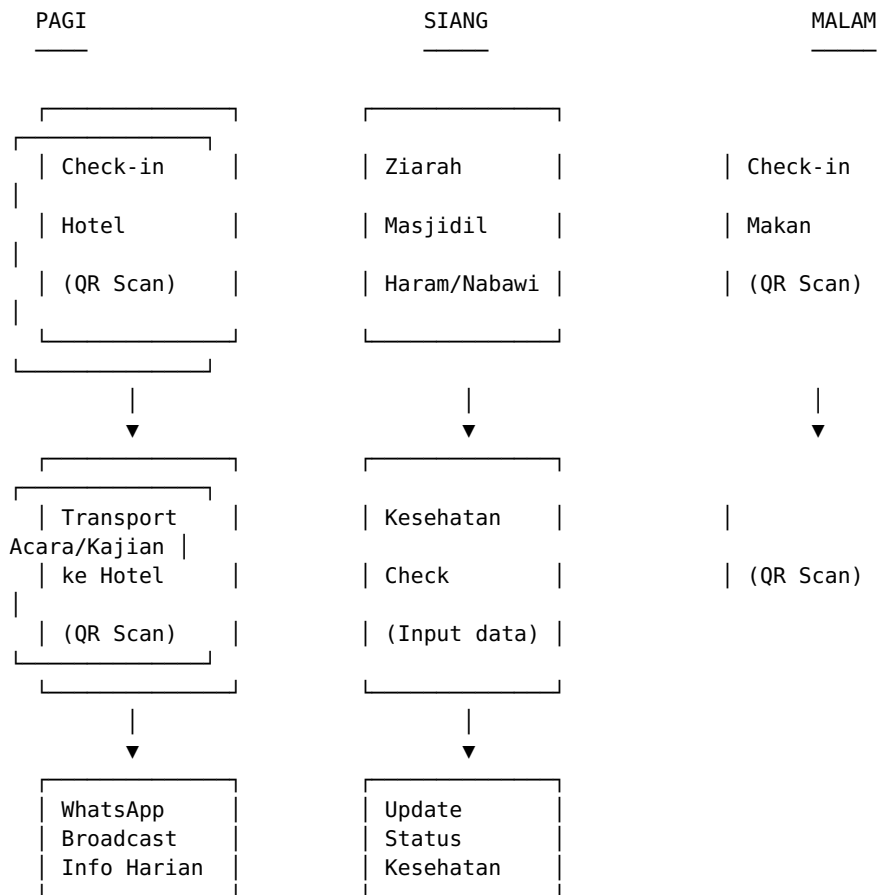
PAGI

SIANG

MALAM

Check-in Hotel (QR Scan)

Ziarah Masjidil Haram/Nabawi

Check-in Makan (QR Scan)

Transport ke Hotel (QR Scan)

Kesehatan Check (Input data)

Acara/Kajian (QR Scan)

WhatsApp Broadcast Info Harian

Update Status Kesehatan